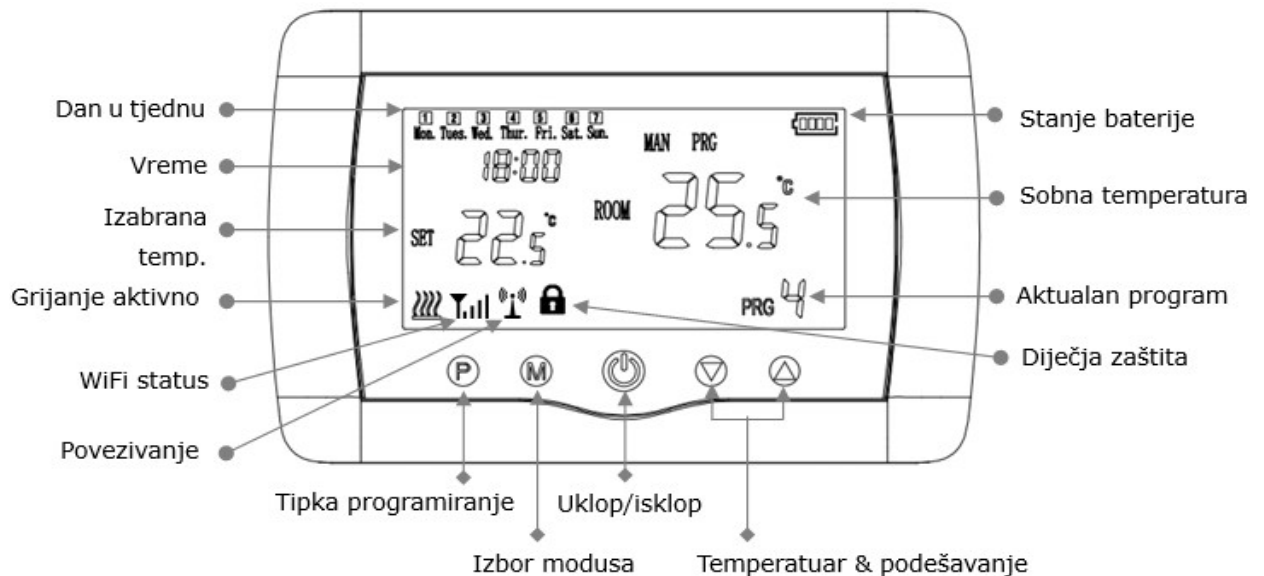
Dan u tjednu

1 2 3 4 5 6 7
Mon. Tues. Wed. Thur. Fri. Sat. Sun.

Stanje baterije

MAN PRG

Vreme

18:00

25.5 °C

Sobna temperatura

Izabrana temp.

SET 22.5 °C

ROOM

Grijanje aktivno

PRG 4

Aktualan program

Diječja zaštita

WiFi status

P M

Povezivanje

Tipka programiranje

Uklop/isklop

Izbor modusa

Temperatuar & podešavanje